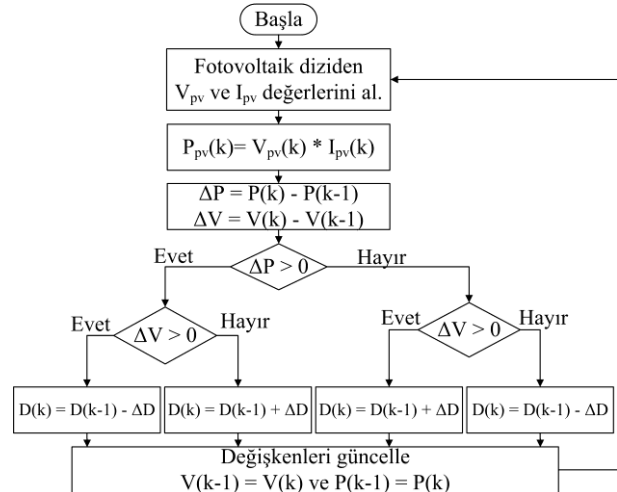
Başla

Fotovoltaik diziden $V_{pv}$ ve $I_{pv}$ değerlerini al.

$P_{pv}(k) = V_{pv}(k) * I_{pv}(k)$

$\Delta P = P(k) - P(k-1)$
$\Delta V = V(k) - V(k-1)$

Evet $\Delta P > 0$ Hayır

Evet $\Delta V > 0$ Hayır

Evet $\Delta V > 0$ Hayır

$D(k) = D(k-1) - \Delta D$

$D(k) = D(k-1) + \Delta D$

$D(k) = D(k-1) + \Delta D$

$D(k) = D(k-1) - \Delta D$

Değişkenleri güncelle
$V(k-1) = V(k)$ ve $P(k-1) = P(k)$